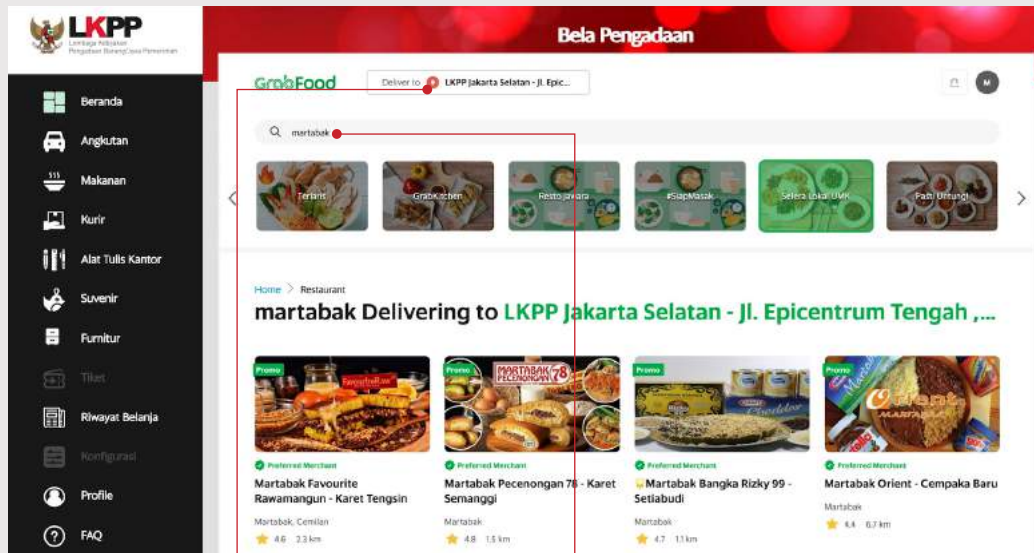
LKPP
Lembaga Kebijakan Pengadaan Barang/Jasa Pemerintah

Beranda
Angkutan
Makanan
Kurir
Alat Tulis Kantor
Suvenir
Furnitur
Tiket
Riwayat Belanja
Konfigurasi
Profile
FAQ

Bela Pengadaan

GrabFood
Deliver to LKPP Jakarta Selatan - Jl. Epic...
M

martabak

Terlaris
GrabKitchen
Resto Jawara
#SiapMasak
Selera Lokal UMK
Pasti Untung!

Home > Restaurant
martabak Delivering to LKPP Jakarta Selatan - Jl. Epicentrum Tengah ,...

Promo
Preferred Merchant
Martabak Favourite Rawamangun - Karet Tengsin
Martabak, Cemilan
4.6 2.3 km

Promo
Preferred Merchant
Martabak Pecenongan 78 - Karet Semanggi
Martabak
4.8 1.5 km

Promo
Preferred Merchant
Martabak Bangka Rizky 99 - Setiabudi
Martabak
4.7 1.1 km

Promo
Preferred Merchant
Martabak Orient - Cempaka Baru
Martabak
4.4 6.7 km